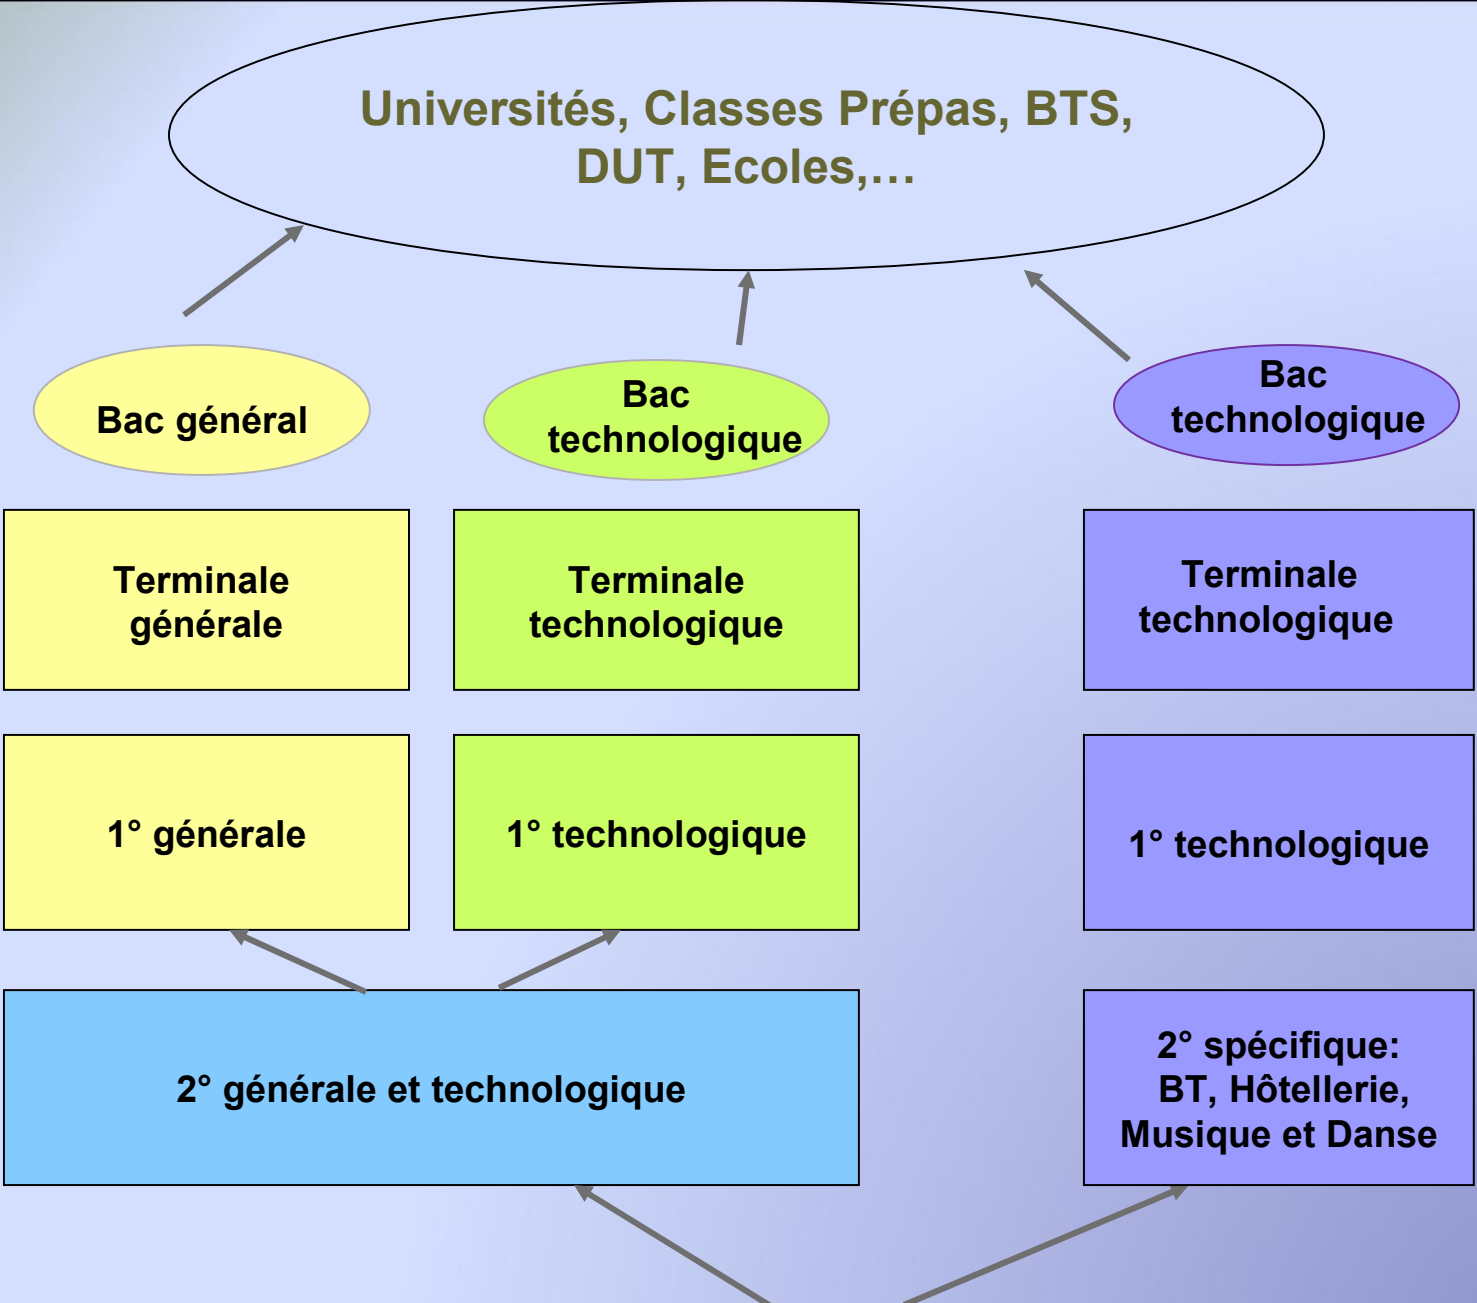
Universités, Classes Prépas, BTS, DUT, Ecoles,…

Bac général

Bac technologique

Bac technologique

Terminale générale

Terminale technologique

Terminale technologique

1° générale

1° technologique

1° technologique

2° générale et technologique

2° spécifique: BT, Hôtellerie, Musique et Danse